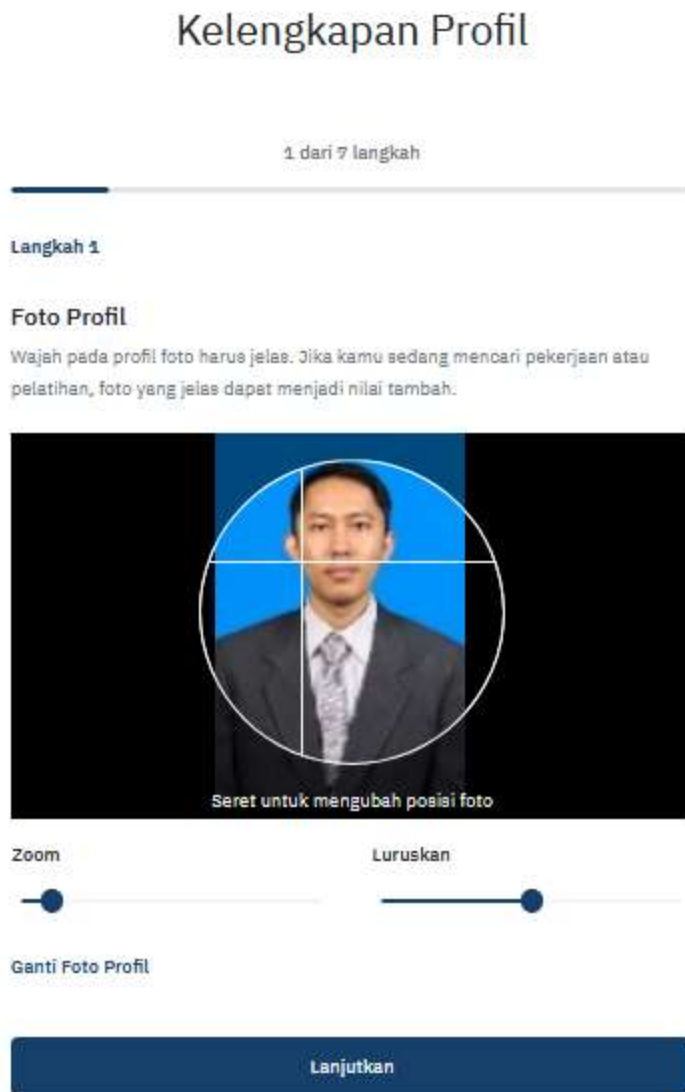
Kelengkapan Profil

1 dari 7 langkah

Langkah 1

Foto Profil

Wajah pada profil foto harus jelas. Jika kamu sedang mencari pekerjaan atau pelatihan, foto yang jelas dapat menjadi nilai tambah.

Seret untuk mengubah posisi foto

Zoom

Luruskan

Ganti Foto Profil

Lanjutkan